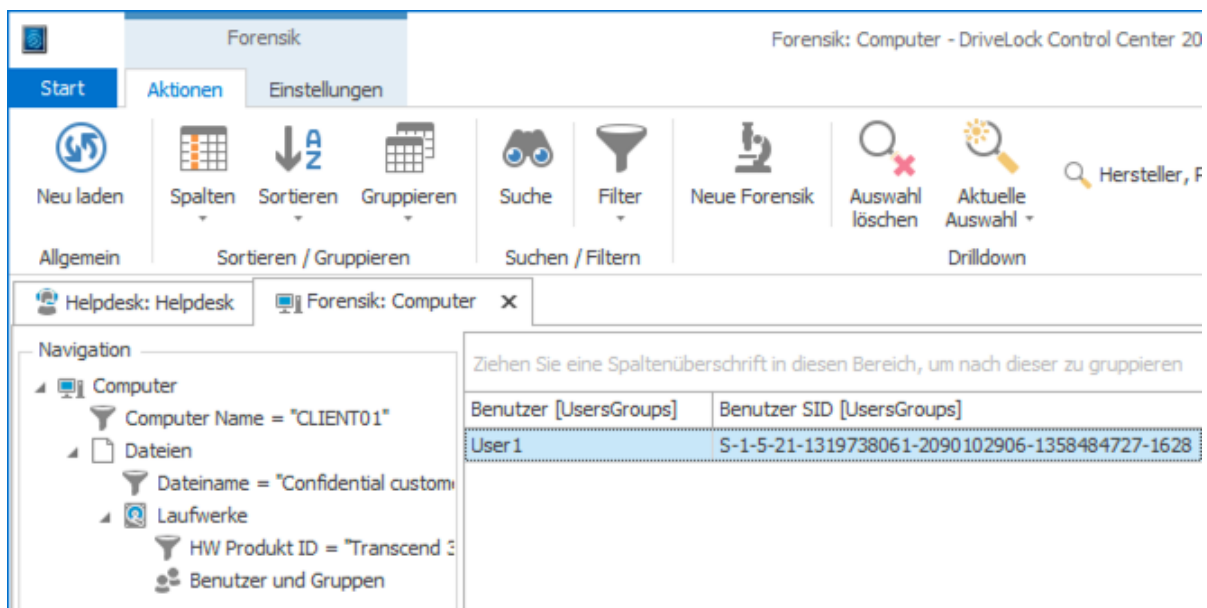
Forensik

Forensik: Computer - DriveLock Control Center 20

Start

Aktionen

Einstellungen

Neu laden

Allgemein

Spalten

Sortieren

Gruppieren

Sortieren / Gruppieren

Suche

Filter

Suchen / Filtern

Neue Forensik

Auswahl löschen

Aktuelle Auswahl

Drilldown

Hersteller, P

Helpdesk: Helpdesk

Forensik: Computer ×

Navigation

Computer

Computer Name = "CLIENT01"

Dateien

Dateiname = "Confidential custom

Laufwerke

HW Produkt ID = "Transcend 3

Benutzer und Gruppen

Ziehen Sie eine Spaltenüberschrift in diesen Bereich, um nach dieser zu gruppieren

| Benutzer [UsersGroups] | Benutzer SID [UsersGroups] |
|---|---|
| User1 | S-1-5-21-1319738061-2090102906-1358484727-1628 |